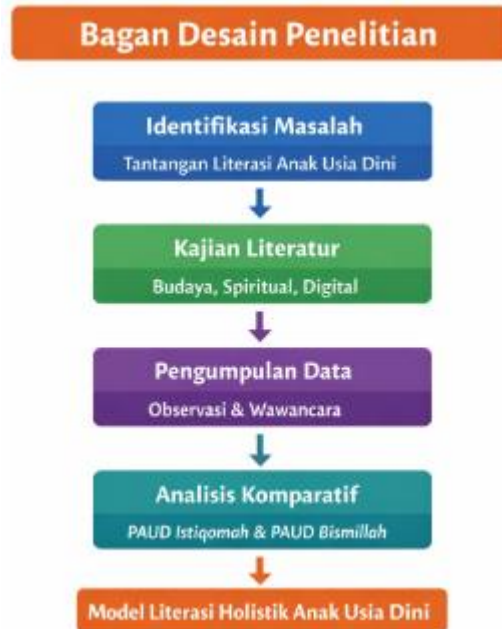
Bagan Desain Penelitian

Identifikasi Masalah

Tantangan Literasi Anak Usia Dini

Kajian Literatur

Budaya, Spiritual, Digital

Pengumpulan Data

Observasi & Wawancara

Analisis Komparatif

PAUD Istiqomah & PAUD Bismillah

Model Literasi Holistik Anak Usia Dini